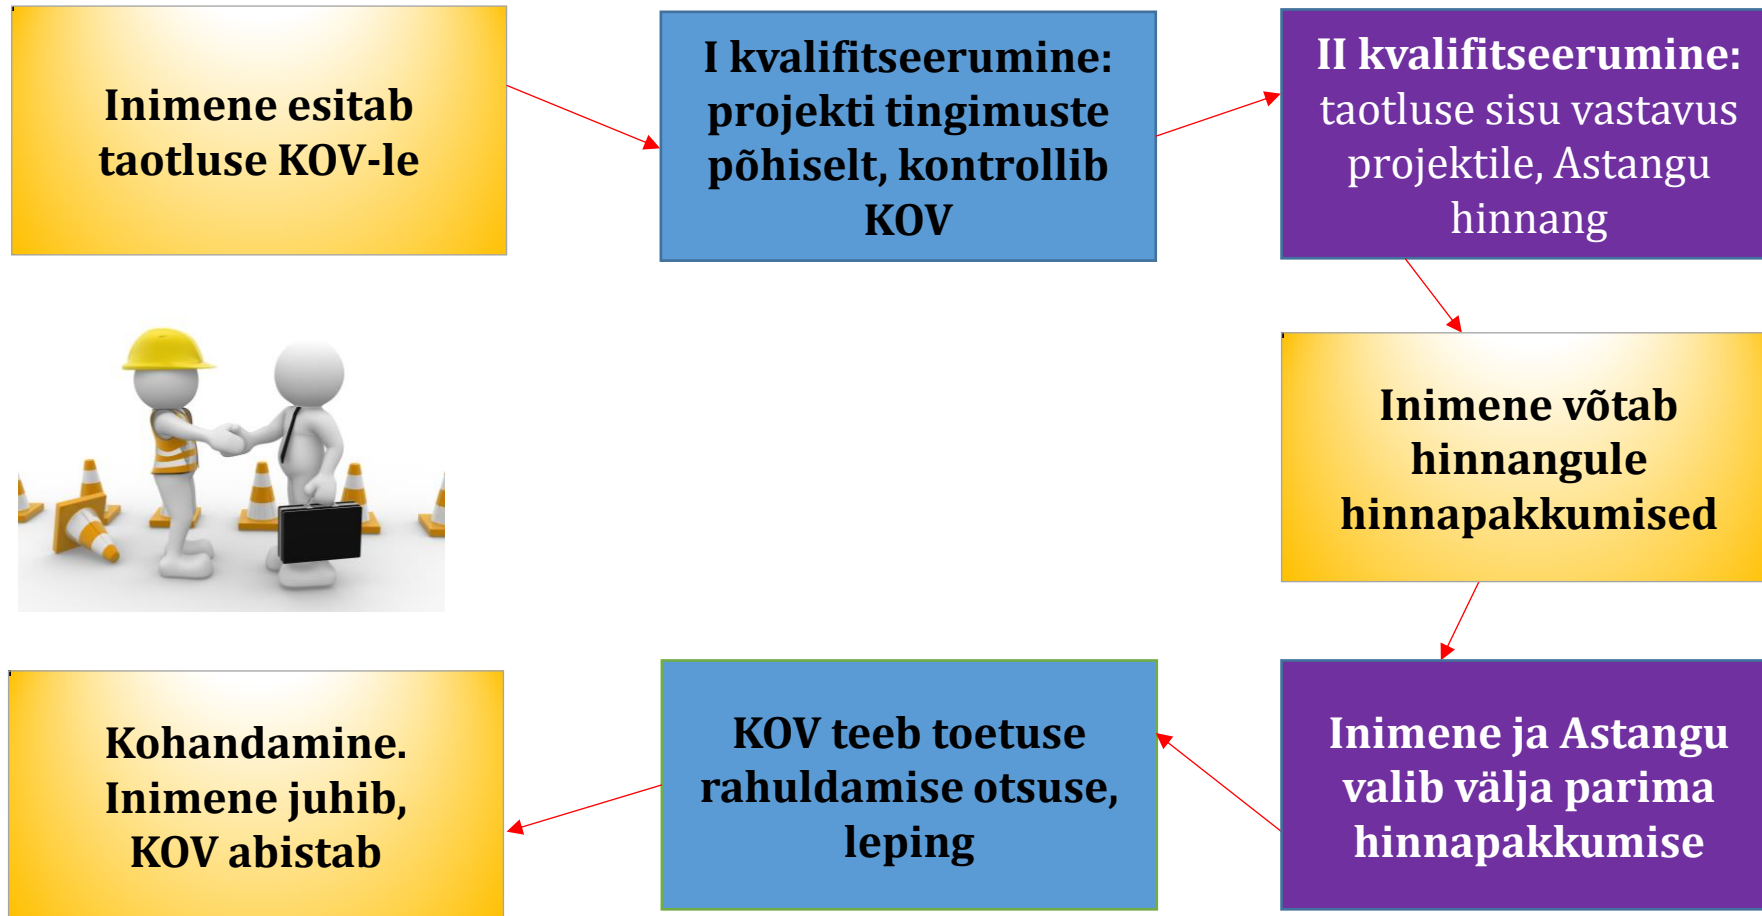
Inimene esitab taotluse KOV-le

I kvalifitseerumine: projekti tingimuste põhiselt, kontrollib KOV

II kvalifitseerumine: taotluse sisu vastavus projektile, Astangu hinnang

Inimene võtab hinnangule hinnapakkumised

Inimene ja Astangu valib välja parima hinnapakkumise

KOV teeb toetuse rahuldamise otsuse, leping

Kohandamine. Inimene juhib, KOV abistab